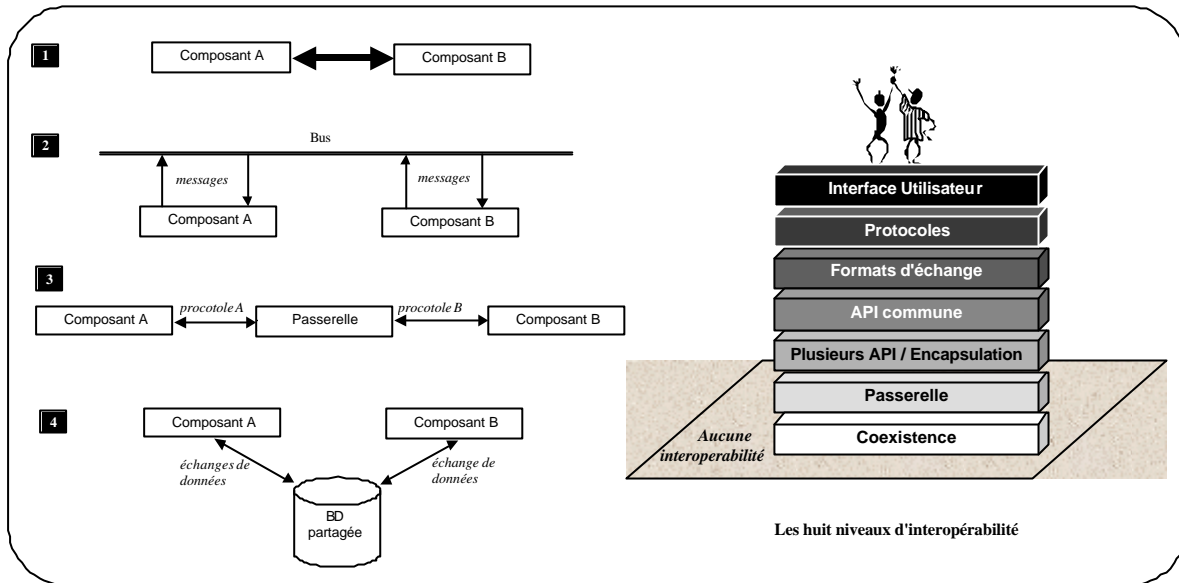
1

Composant A

Composant B

2

Bus

messages

messages

Composant A

Composant B

3

Composant A

procotole A

Passerelle

procotole B

Composant B

4

Composant A

Composant B

échanges de données

échange de données

BD partagée

Interface Utilisateur

Protocoles

Formats d'échange

API commune

Plusieurs API / Encapsulation

Passerelle

Coexistence

Aucune interoperabilité

Les huit niveaux d'interopérabilité